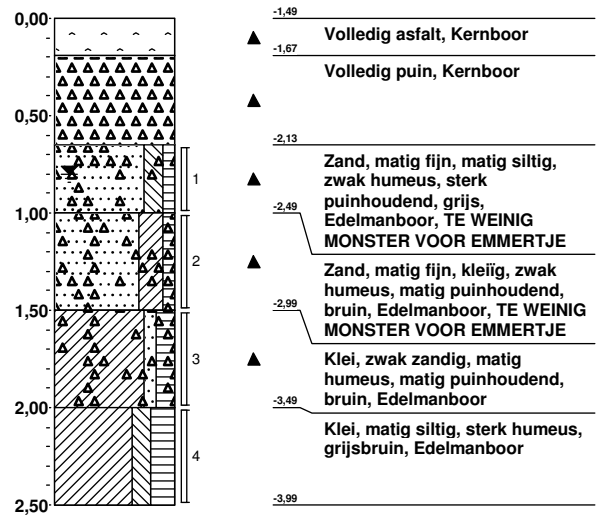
0,00
0,50
1,00
1,50
2,00
2,50

1
2
3
4

-1,49
Volledig asfalt, Kernboor
-1,67
Volledig puin, Kernboor
-2,13
Zand, matig fijn, matig siltig, zwak humeus, sterk puinhoudend, grijs, Edelmanboor, TE WEINIG MONSTER VOOR EMMERTJE
-2,49
Zand, matig fijn, kleiïg, zwak humeus, matig puinhoudend, bruin, Edelmanboor, TE WEINIG MONSTER VOOR EMMERTJE
-2,99
Klei, zwak zandig, matig humeus, matig puinhoudend, bruin, Edelmanboor
-3,49
Klei, matig siltig, sterk humeus, grijsbruin, Edelmanboor
-3,99